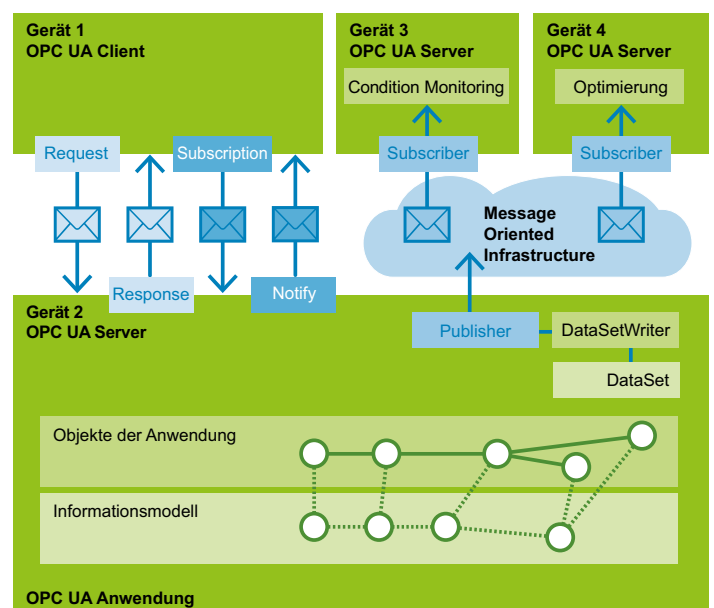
Gerät 1
OPC UA Client

Gerät 3
OPC UA Server

Condition Monitoring

Gerät 4
OPC UA Server

Optimierung

Request

Subscription

Subscriber

Subscriber

Message
Oriented
Infrastructure

Response

Notify

Gerät 2
OPC UA Server

Publisher

DataSetWriter

DataSet

Objekte der Anwendung

Informationsmodell

OPC UA Anwendung